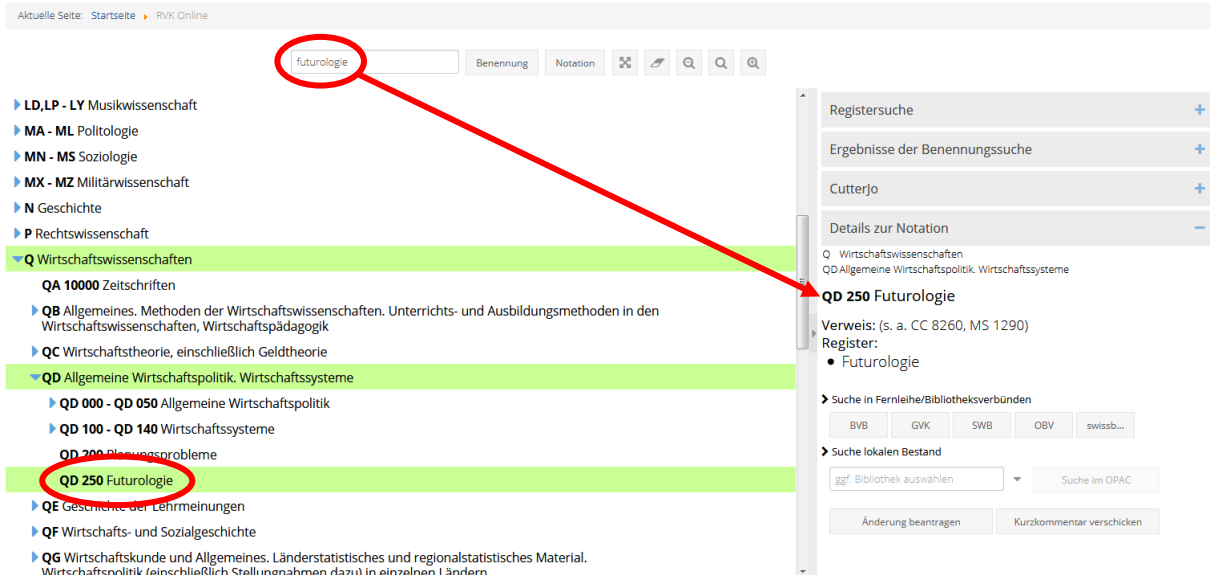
Aktuelle Seite: Startseite ▸ RVK Online

futurologie | Benennung | Notation

LD,LP - LY Musikwissenschaft
MA - ML Politologie
MN - MS Soziologie
MX - MZ Militärwissenschaft
N Geschichte
P Rechtswissenschaft
Q Wirtschaftswissenschaften
QA 10000 Zeitschriften
QB Allgemeines. Methoden der Wirtschaftswissenschaften. Unterrichts- und Ausbildungsmethoden in den Wirtschaftswissenschaften, Wirtschaftspädagogik
QC Wirtschaftstheorie, einschließlich Geldtheorie
QD Allgemeine Wirtschaftspolitik. Wirtschaftssysteme
QD 000 - QD 050 Allgemeine Wirtschaftspolitik
QD 100 - QD 140 Wirtschaftssysteme
QD 200 Planungsprobleme
QD 250 Futurologie
QE Geschichte der Lehrmeinungen
QF Wirtschafts- und Sozialgeschichte
QG Wirtschaftskunde und Allgemeines. Länderstatistisches und regionalstatistisches Material. Wirtschaftspolitik (einschließlich Stellungnahmen dazu) in einzelnen Ländern

Registersuche +
Ergebnisse der Benennungssuche +
CutterJo +
Details zur Notation −
Q Wirtschaftswissenschaften
QD Allgemeine Wirtschaftspolitik. Wirtschaftssysteme
QD 250 Futurologie
Verweis: (s. a. CC 8260, MS 1290)
Register:
• Futurologie
Suche in Fernleihe/Bibliotheksverbünden
BVB | GVK | SWB | OBV | swissb...
Suche lokalen Bestand
ggf. Bibliothek auswählen | Suche im OPAC
Änderung beantragen | Kurzkommentar verschicken